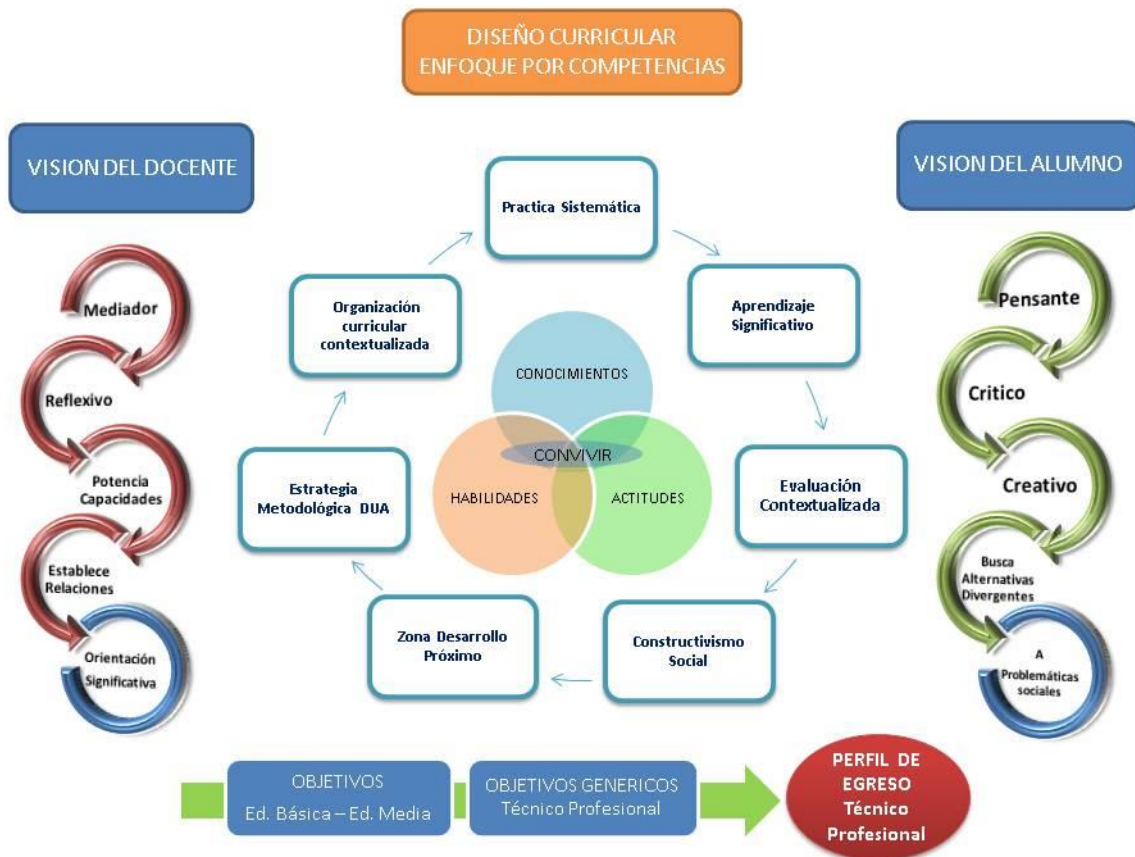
DISEÑO CURRICULAR
ENFOQUE POR COMPETENCIAS

VISION DEL DOCENTE

Mediador

Reflexivo

Potencia Capacidades

Establece Relaciones

Orientación Significativa

Practica Sistemática

Aprendizaje Significativo

Evaluación Contextualizada

Constructivismo Social

Zona Desarrollo Próximo

Estrategia Metodológica DUA

Organización curricular contextualizada

CONOCIMIENTOS

CONVIVIR

HABILIDADES

ACTITUDES

VISION DEL ALUMNO

Pensante

Critico

Creativo

Busca Alternativas Divergentes

A Problemáticas sociales

OBJETIVOS
Ed. Básica – Ed. Media

OBJETIVOS GENERICOS
Técnico Profesional

PERFIL DE EGRESO
Técnico Profesional